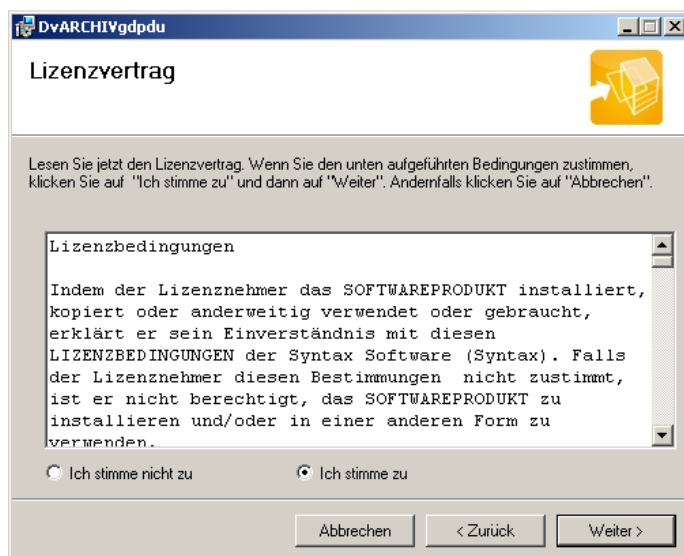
DvARCHIVgdpdu

Lizenzvertrag

Lesen Sie jetzt den Lizenzvertrag. Wenn Sie den unten aufgeführten Bedingungen zustimmen, klicken Sie auf "Ich stimme zu" und dann auf "Weiter". Andernfalls klicken Sie auf "Abbrechen".

Lizenzbedingungen

Indem der Lizenznehmer das SOFTWAREPRODUKT installiert, kopiert oder anderweitig verwendet oder gebraucht, erklärt er sein Einverständnis mit diesen LIZENZBEDINGUNGEN der Syntax Software (Syntax). Falls der Lizenznehmer diesen Bestimmungen nicht zustimmt, ist er nicht berechtigt, das SOFTWAREPRODUKT zu installieren und/oder in einer anderen Form zu verwenden.

Ich stimme nicht zu

Ich stimme zu

Abbrechen

< Zurück

Weiter >